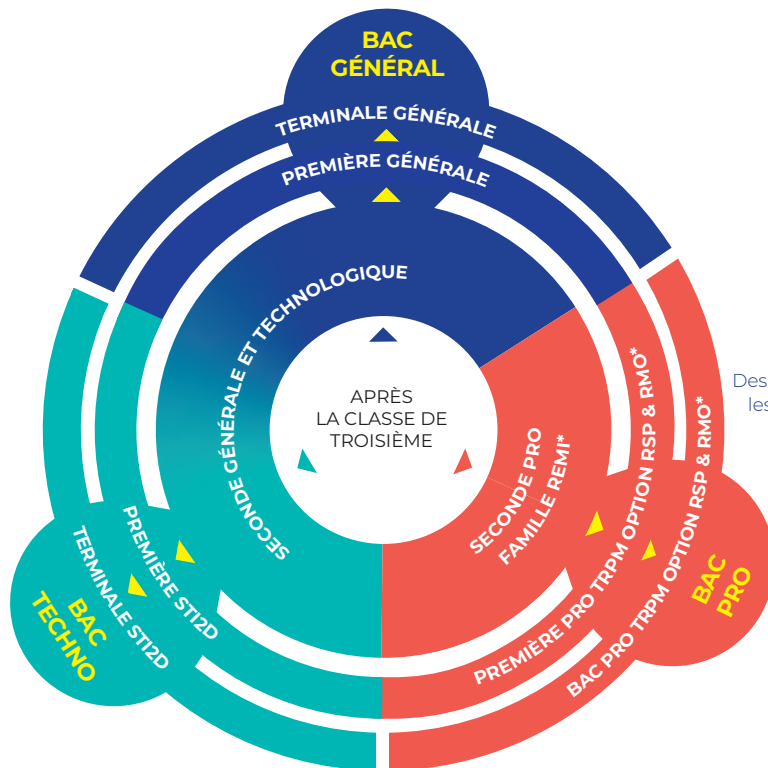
BAC GÉNÉRAL

TERMINALE GÉNÉRALE

PREMIÈRE GÉNÉRALE

SECONDE GÉNÉRALE ET TECHNOLOGIQUE

APRÈS LA CLASSE DE TROISIÈME

SECONDE PRO FAMILLE REMI*

PREMIÈRE PRO TRPM OPTION RSP & RMO*

BAC PRO TRPM OPTION RSP & RMO*

BAC PRO

PREMIÈRE STI2D

TERMINALE STI2D

BAC TECHNO

Des
les